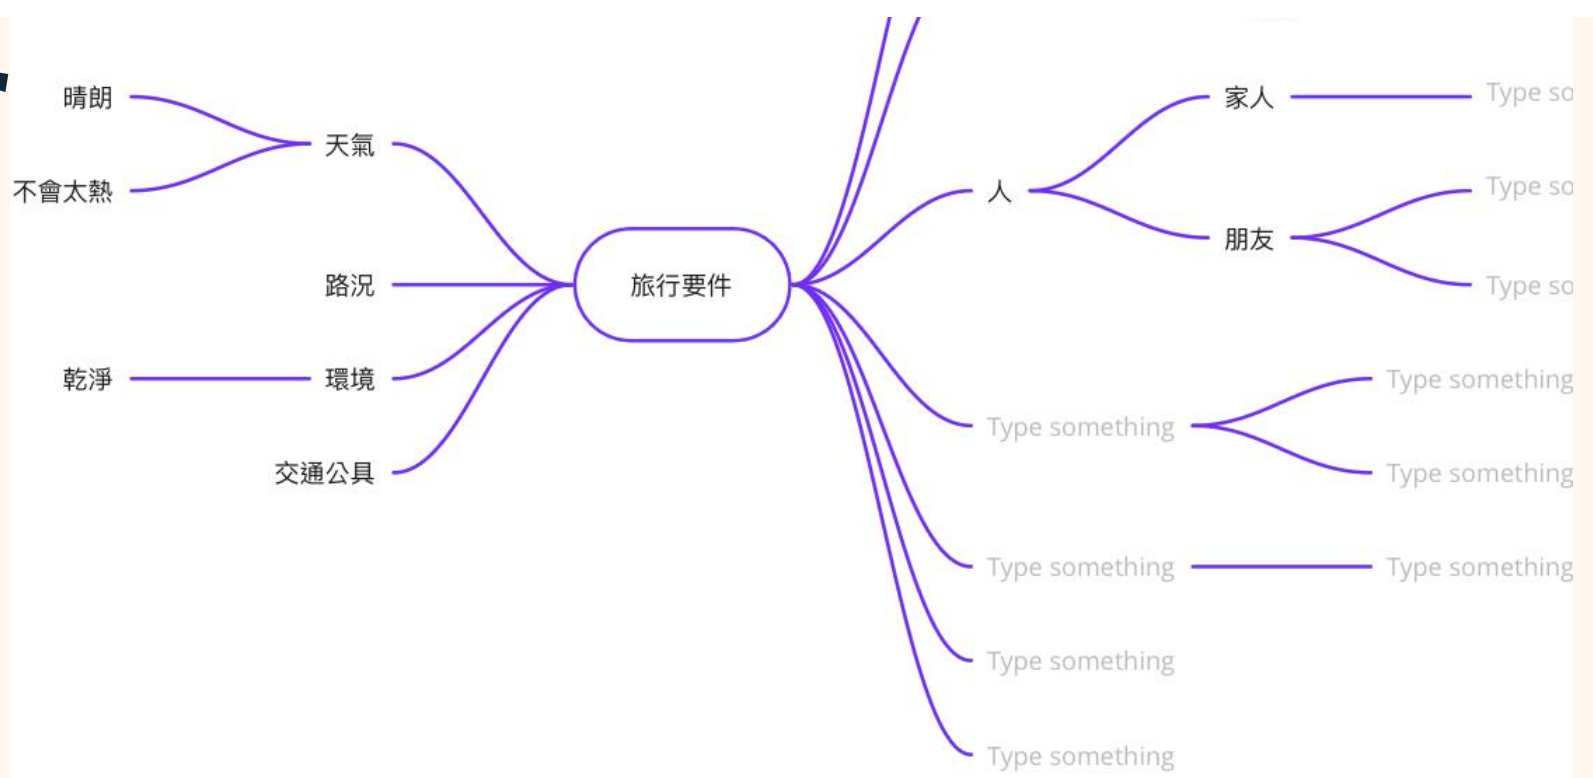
晴朗

不會太熱

天氣

路況

乾淨

環境

交通公具

旅行要件

人

家人

Type so

朋友

Type so

Type so

Type something

Type something

Type something

Type something

Type something

Type something

Type something